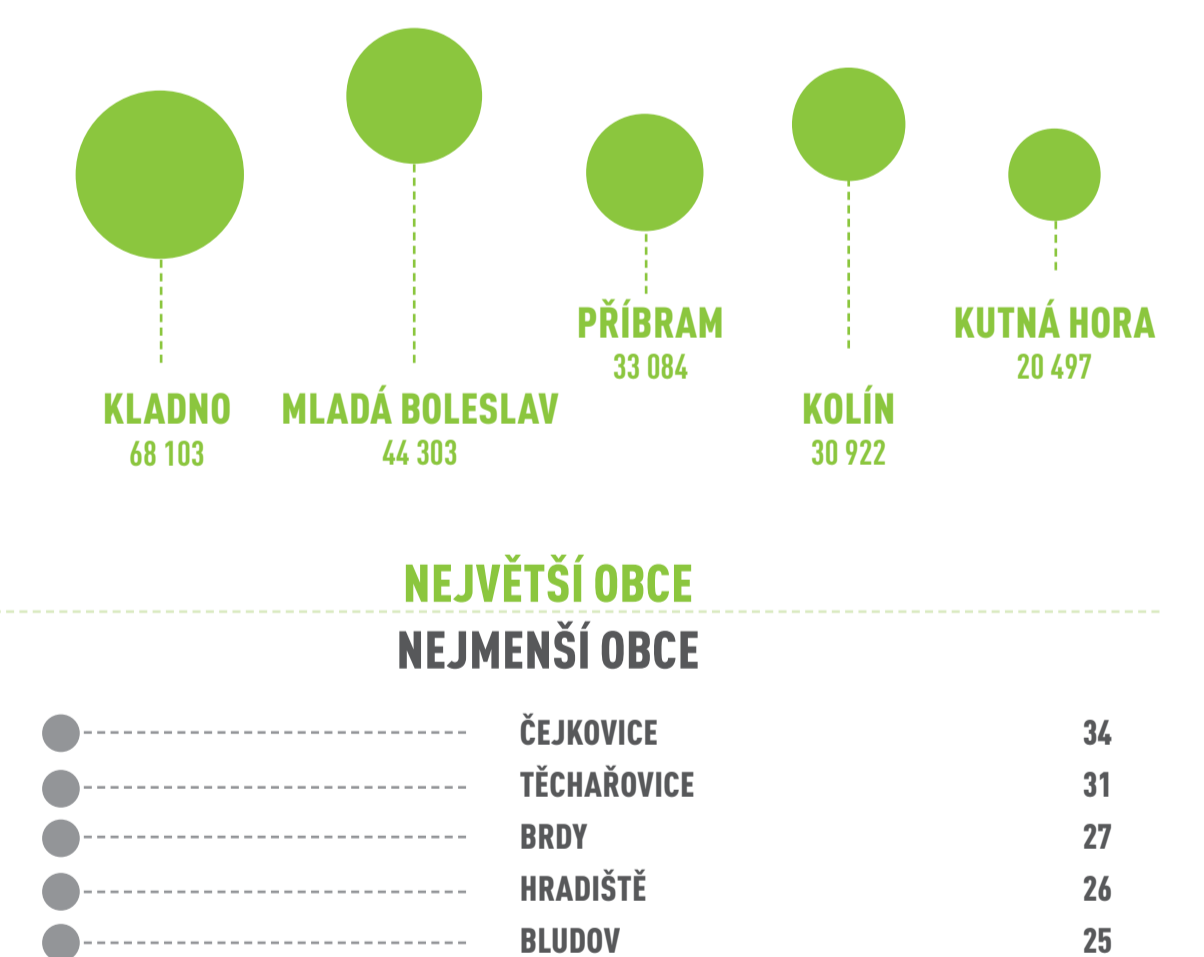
PŘÍBRAM
33 084

KUTNÁ HORA
20 497

KLADNO
68 103

MLADÁ BOLESLAV
44 303

KOLÍN
30 922

NEJVĚTŠÍ OBCE

NEJMENŠÍ OBCE

| | |
|---|---|
| ČEJKOVICE | 34 |
| TĚCHAŘOVICE | 31 |
| BRDY | 27 |
| HRADIŠTĚ | 26 |
| BLUDOV | 25 |